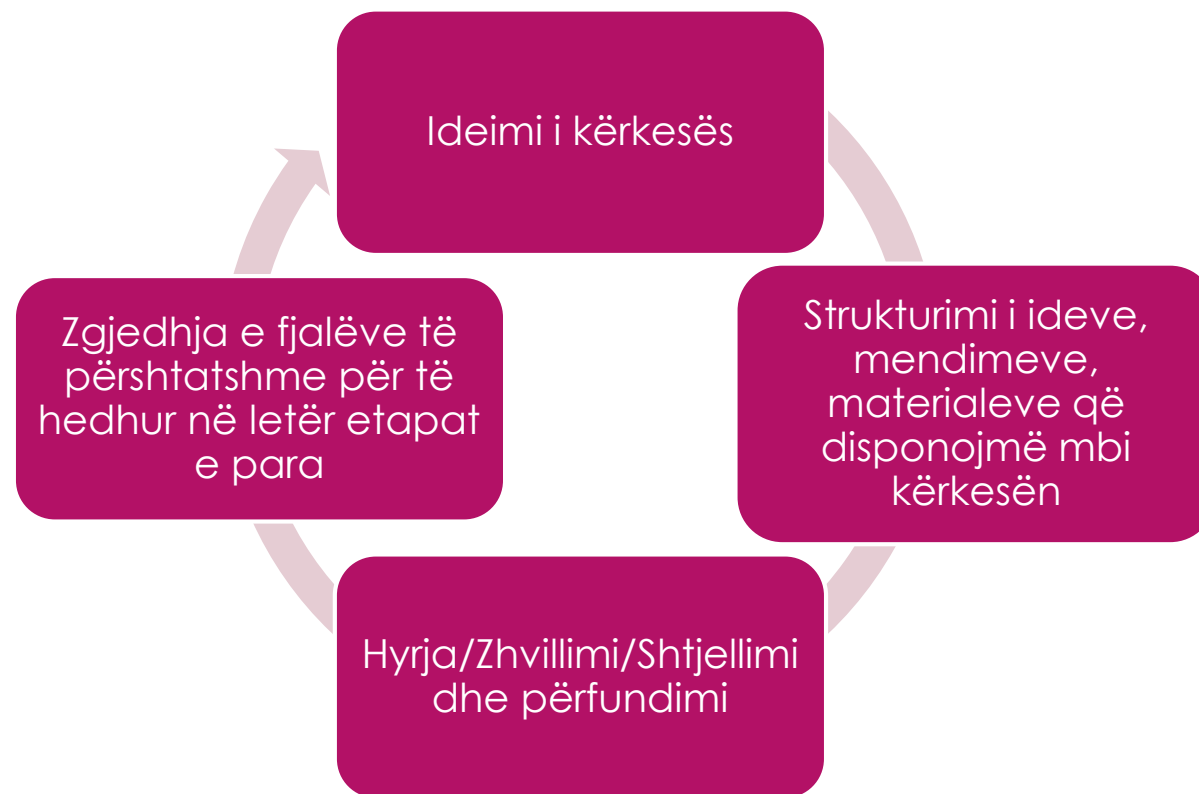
Ideimi i kërkesës

Strukturimi i ideve, mendimeve, materialeve që disponojmë mbi kërkesën

Hyrja/Zhvillimi/Shtjellimi dhe përfundimi

Zgjedhja e fjalëve të përshtatshme për të hedhur në letër etapat e para